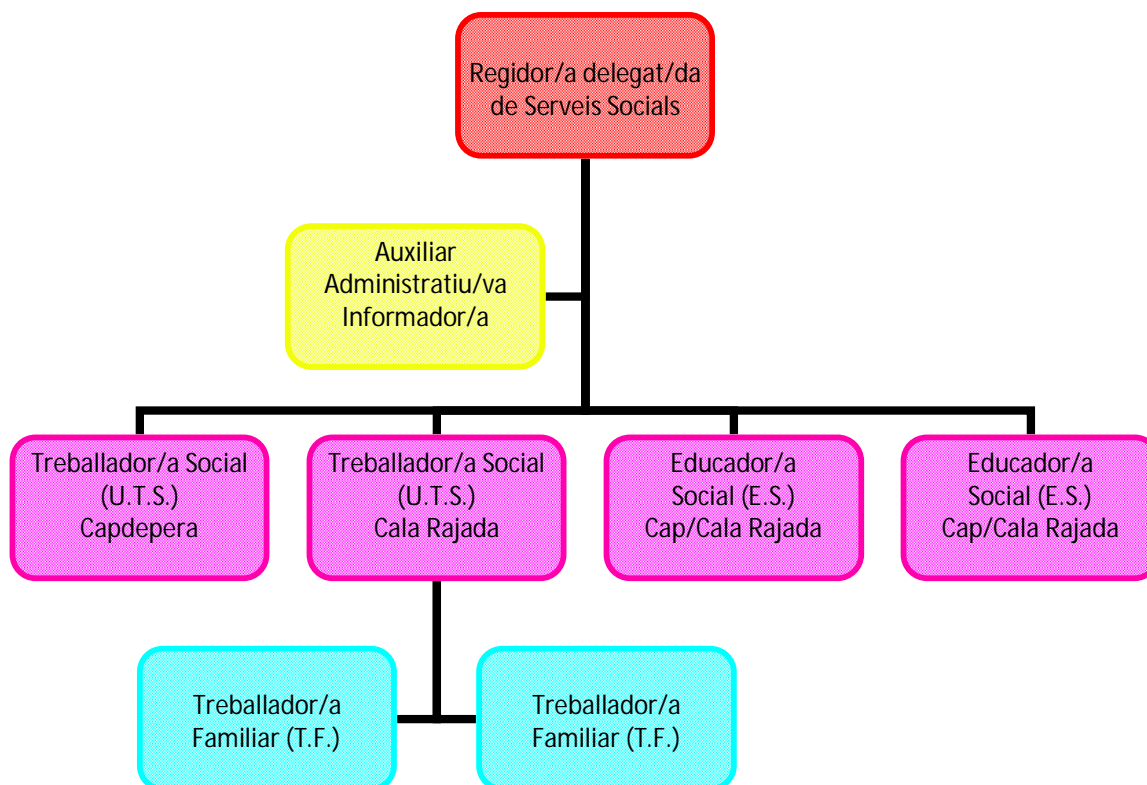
Regidor/a delegat/da de Serveis Socials

Auxiliar Administratiu/va Informador/a

Treballador/a Social (U.T.S.) Capdepera

Treballador/a Social (U.T.S.) Cala Rajada

Educador/a Social (E.S.) Cap/Cala Rajada

Educador/a Social (E.S.) Cap/Cala Rajada

Treballador/a Familiar (T.F.)

Treballador/a Familiar (T.F.)